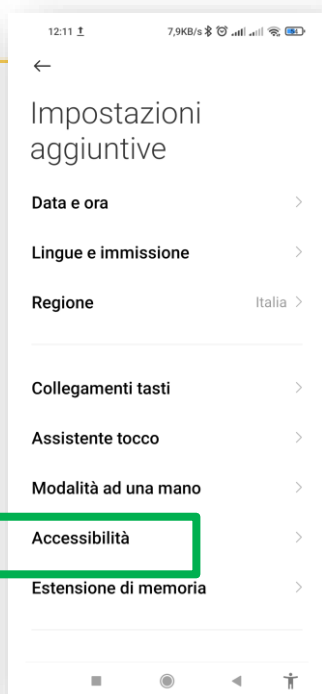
12:11 ↑ 7,9KB/s

←

Impostazioni aggiuntive

Data e ora >

Lingue e immissione >

Regione Italia >

Collegamenti tasti >

Assistente tocco >

Modalità ad una mano >

Accessibilità >

Estensione di memoria >

■ ◉ ◀